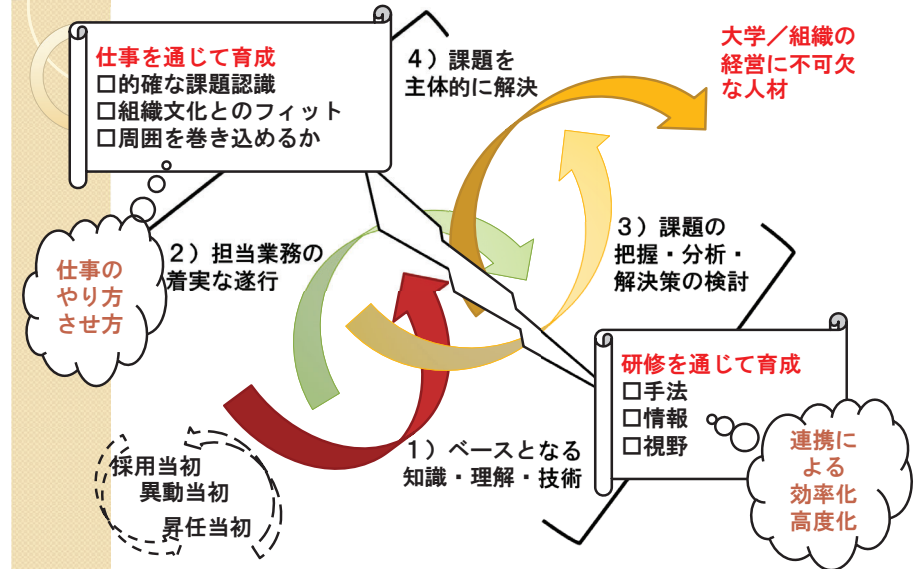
仕事を通じて育成
□的確な課題認識
□組織文化とのフィット
□周囲を巻き込めるか

4）課題を
主体的に解決

大学／組織の
経営に不可欠
な人材

仕事の
やり方
させ方

2）担当業務の
着実な遂行

3）課題の
把握・分析・
解決策の検討

研修を通じて育成
□手法
□情報
□視野

連携に
よる
効率化
高度化

1）ベースとなる
知識・理解・技術

採用当初
異動当初
昇任当初